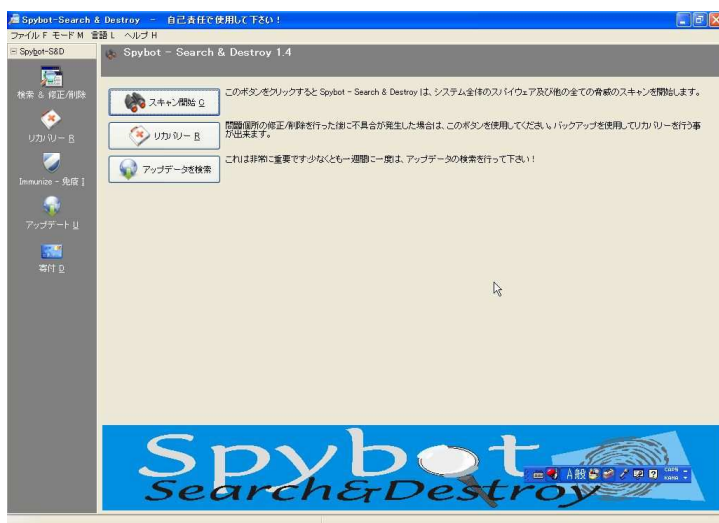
Spybot-Search & Destroy - 自己責任で使用して下さい！

ファイル F モード M 言語 L ヘルプ H

Spybot-S&D

検索 & 修正/削除

リカバリー R

Immunize - 免疫 I

アップデート U

寄付 D

Spybot - Search & Destroy 1.4

スキャン開始 C

このボタンをクリックすると Spybot - Search & Destroy は、システム全体のスパイウェア及び他の全ての脅威のスキャンを開始します。

リカバリー R

問題箇所の修正/削除を行った後に不具合が発生した場合は、このボタンを使用してください。バックアップを使用してリカバリーを行う事が出来ます。

アップデータを検索

これは非常に重要です!少なくとも一週間に一度は、アップデータの検索を行って下さい！

Spybot

Search&Destroy

A 般

CAPS KANA